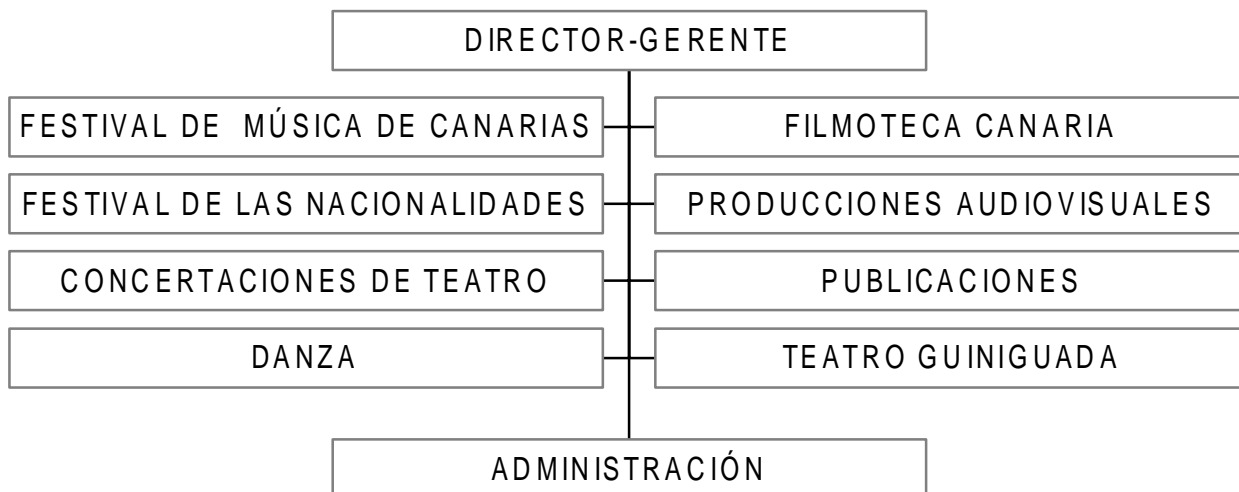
DIRECTOR-GERENTE

FESTIVAL DE MÚSICA DE CANARIAS

FILMOTECA CANARIA

FESTIVAL DE LAS NACIONALIDADES

PRODUCCIONES AUDIOVISUALES

CONCERTACIONES DE TEATRO

PUBLICACIONES

DANZA

TEATRO GUINIGUADA

ADMINISTRACIÓN